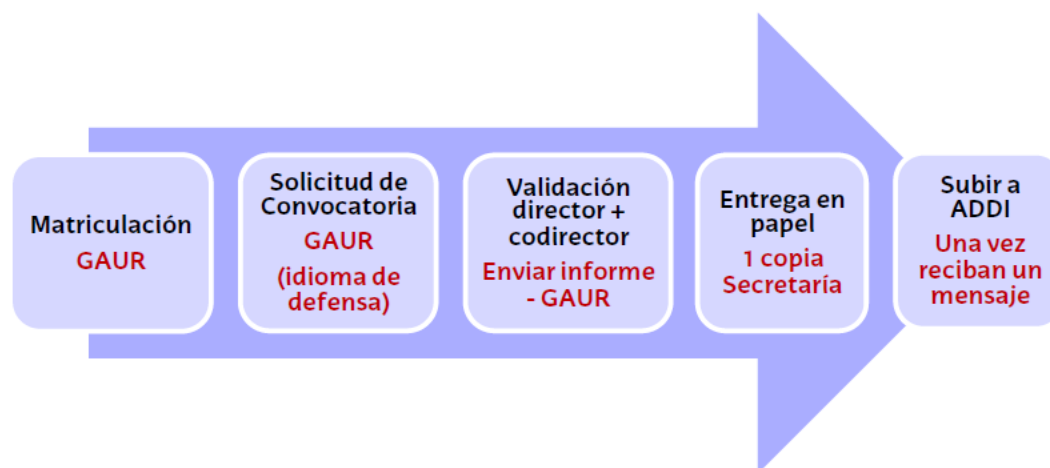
Matriculación
GAUR

Solicitud de Convocatoria
GAUR
(idioma de defensa)

Validación director + codirector
Enviar informe - GAUR

Entrega en papel
1 copia Secretaría

Subir a ADDI
Una vez reciban un mensaje